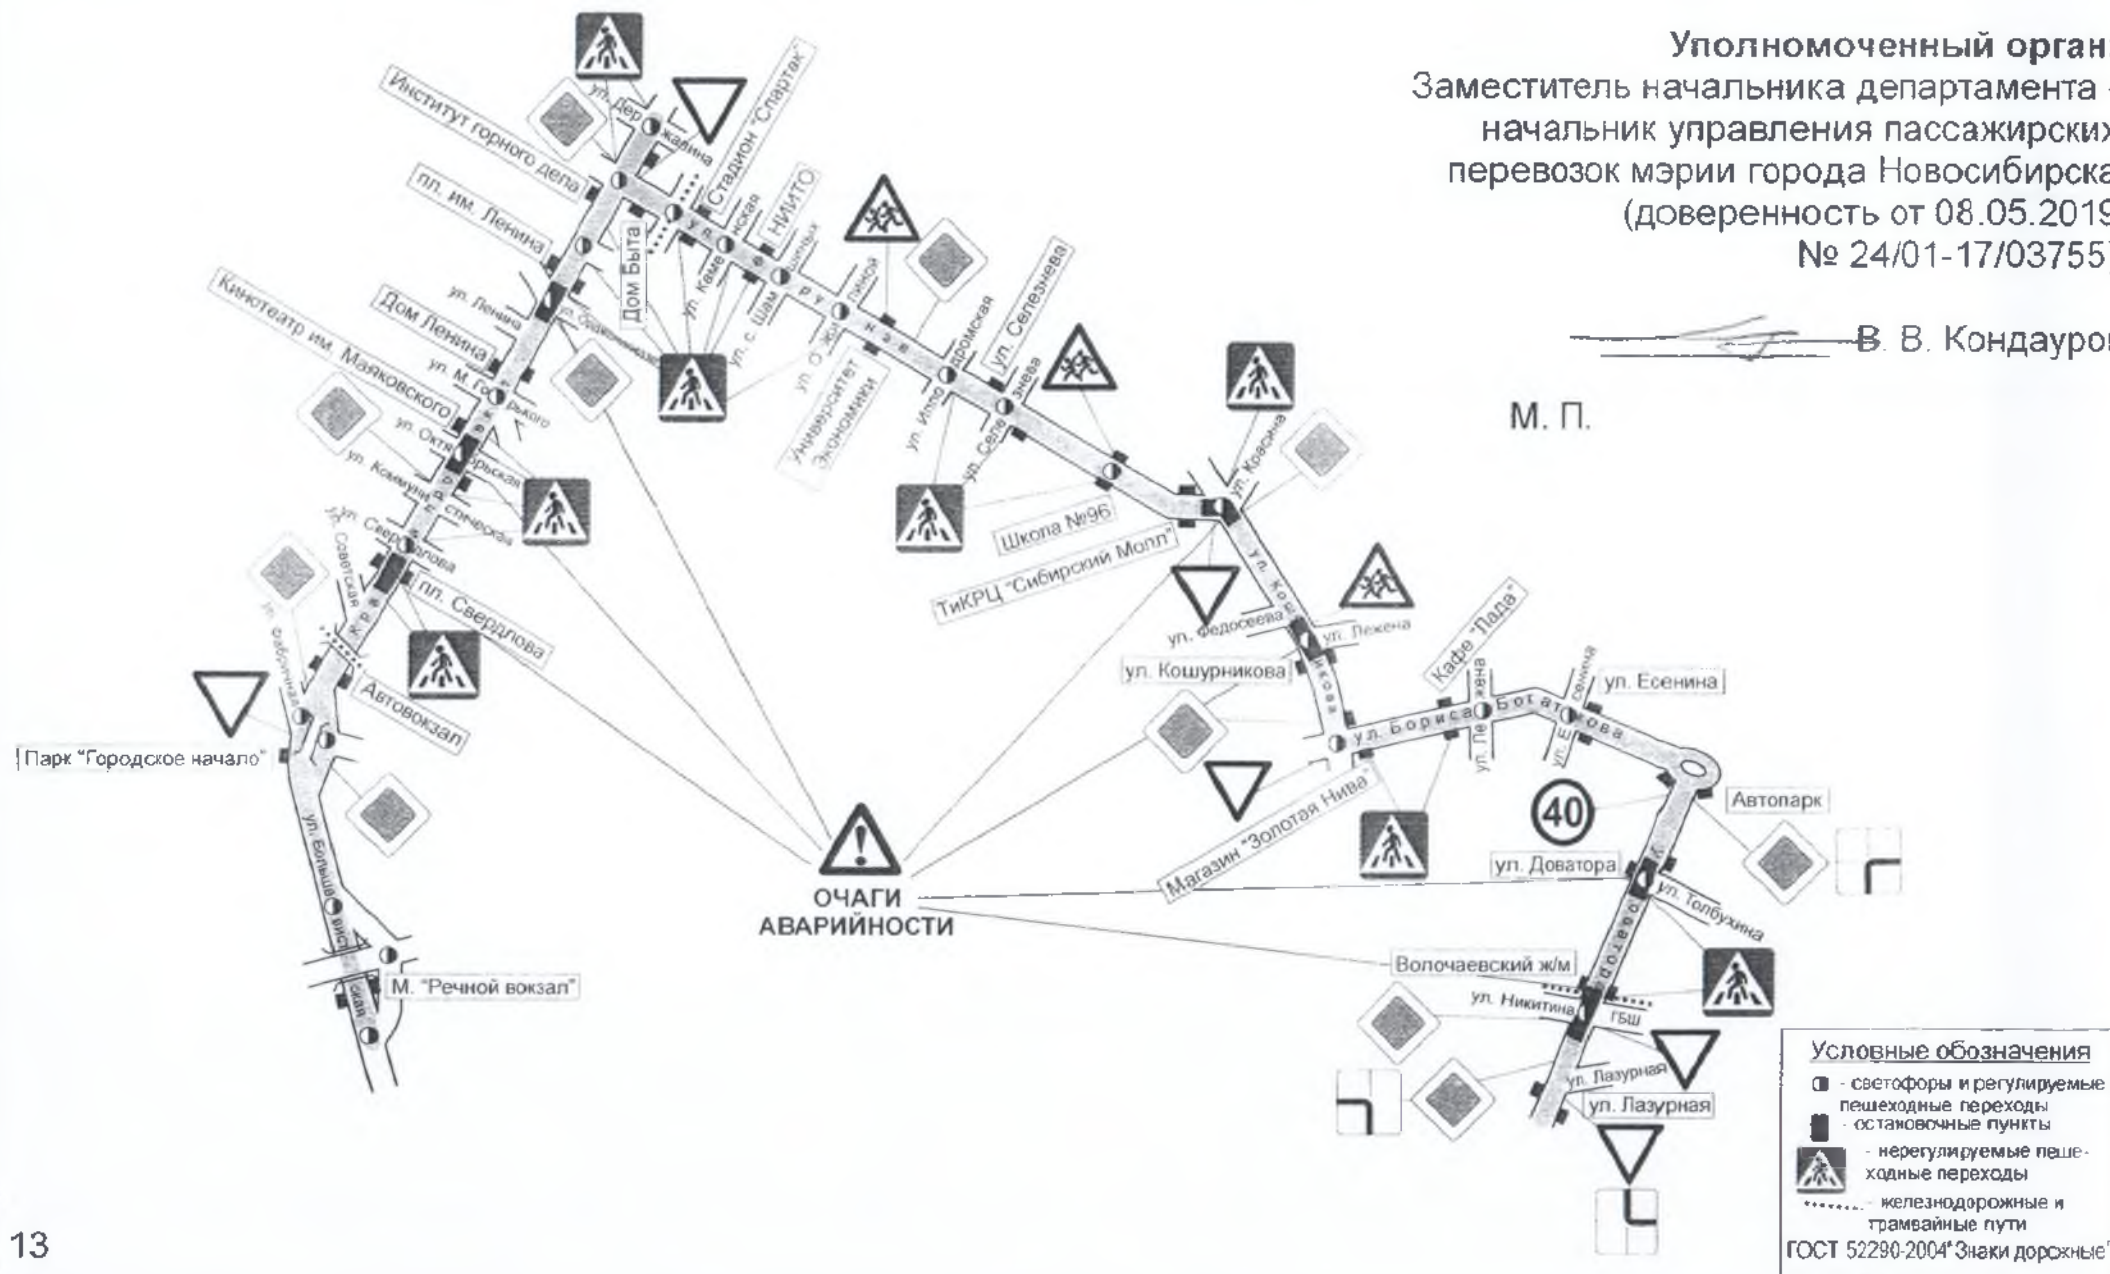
Уполномоченный орган
Заместитель начальника департамента -
начальник управления пассажирских
перевозок мэрии города Новосибирска
(доверенность от 08.05.2019
№ 24/01-17/03755

В. В. Кондауро

М. П.

Институт горного дела
Стадион "Спартак"
ул. Державина
пл. им. Ленина
Дом Быта
ул. Каменская
НИИТО
ул. с. Шамшиных
ул. Ленина
ул. Урицкого
Кинотеатр им. Маяковского
Дом Ленина
ул. М. Горького
ул. Октябрьская
ул. Коммунистическая
ул. Свердлова
ул. Советская
пл. Свердлова
Автовокзал
ул. Фабричная
Парк "Городское начало"
ул. Большевистская
М. "Речной вокзал"
ул. О. Жилиной
Университет Экономики
ул. Ипподромская
ул. Селезнева
Школа №96
ТиКРЦ "Сибирский Молл"
ул. Кошурникова
ул. Федосеева
ул. Лежена
ул. Красина
ул. Бориса Богаткова
Кафе "Лада"
ул. Лежена
ул. Есенина
Магазин "Золотая Нива"
Автопарк
40
ул. Доватора
ул. Толбухина
Волочаевский ж/м
ул. Никитина
ГБШ
ул. Лазурная
ул. Лазурная
ОЧАГИ АВАРИЙНОСТИ

Условные обозначения
- светофоры и регулируемые пешеходные переходы
- остановочные пункты
- нерегулируемые пешеходные переходы
- железнодорожные и трамвайные пути
ГОСТ 52290-2004"Знаки дорожные"

13